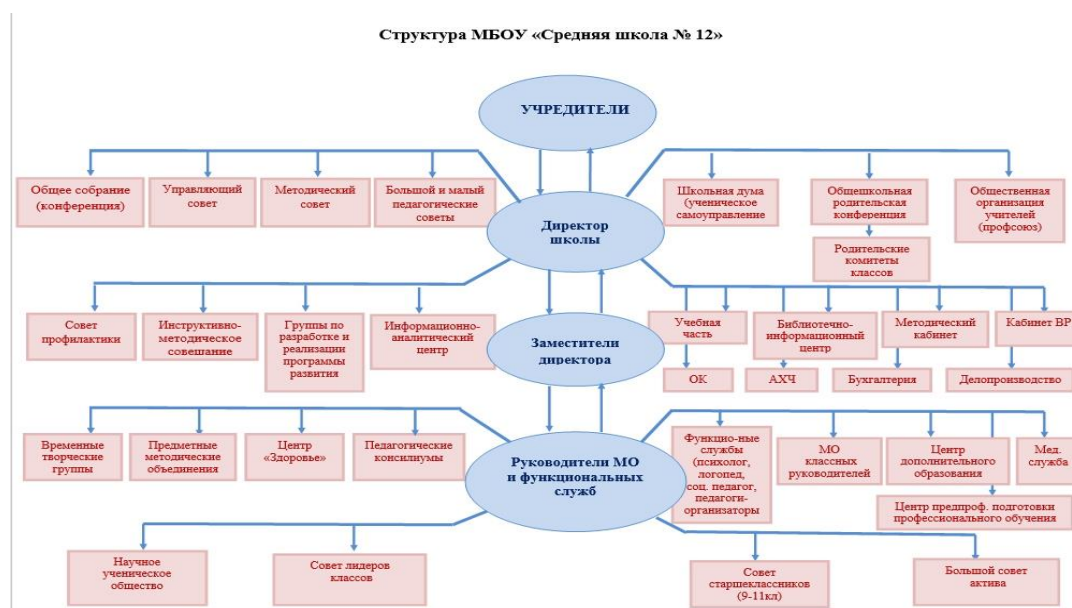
Структура МБОУ «Средняя школа № 12»

УЧРЕДИТЕЛИ

Общее собрание (конференция)

Управляющий совет

Методический совет

Большой и малый педагогические советы

Директор школы

Школьная дума (ученическое самоуправление

Общешкольная родительская конференция

Родительские комитеты классов

Общественная организация учителей (профсоюз)

Совет профилактики

Инструктивно-методическое совещание

Группы по разработке и реализации программы развития

Информационно-аналитический центр

Заместители директора

Учебная часть

Библиотечно-информационный центр

Методический кабинет

Кабинет ВР

ОК

АХЧ

Бухгалтерия

Делопроизводство

Временные творческие группы

Предметные методические объединения

Центр «Здоровье»

Педагогические консилиумы

Руководители МО и функциональных служб

Функцио-ные службы (психолог, логопед, соц. педагог, педагоги-организаторы

МО классных руководителей

Центр дополнительного образования

Мед. служба

Центр предпроф. подготовки профессионального обучения

Научное ученическое общество

Совет лидеров классов

Совет старшеклассников (9-11кл)

Большой совет актива